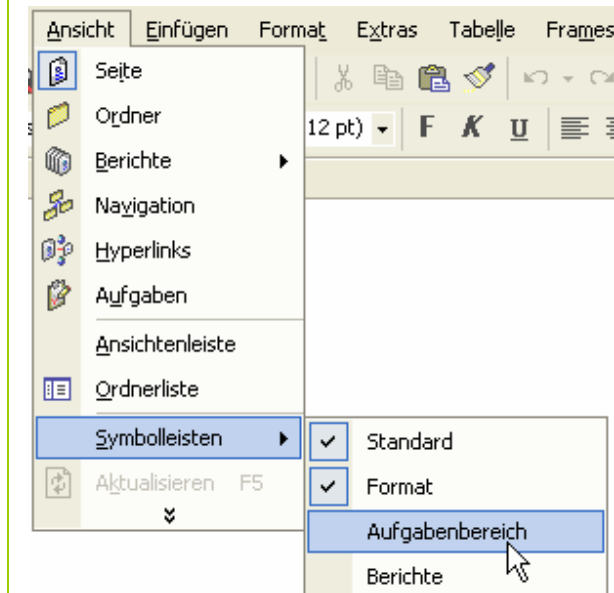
Ansicht Einfügen Format Extras Tabelle Frames

Seite
Ordner
Berichte
Navigation
Hyperlinks
Aufgaben
Ansichtenleiste
Ordnerliste
Symbolleisten
Aktualisieren F5

12 pt)
F K U

Standard
Format
Aufgabenbereich
Berichte